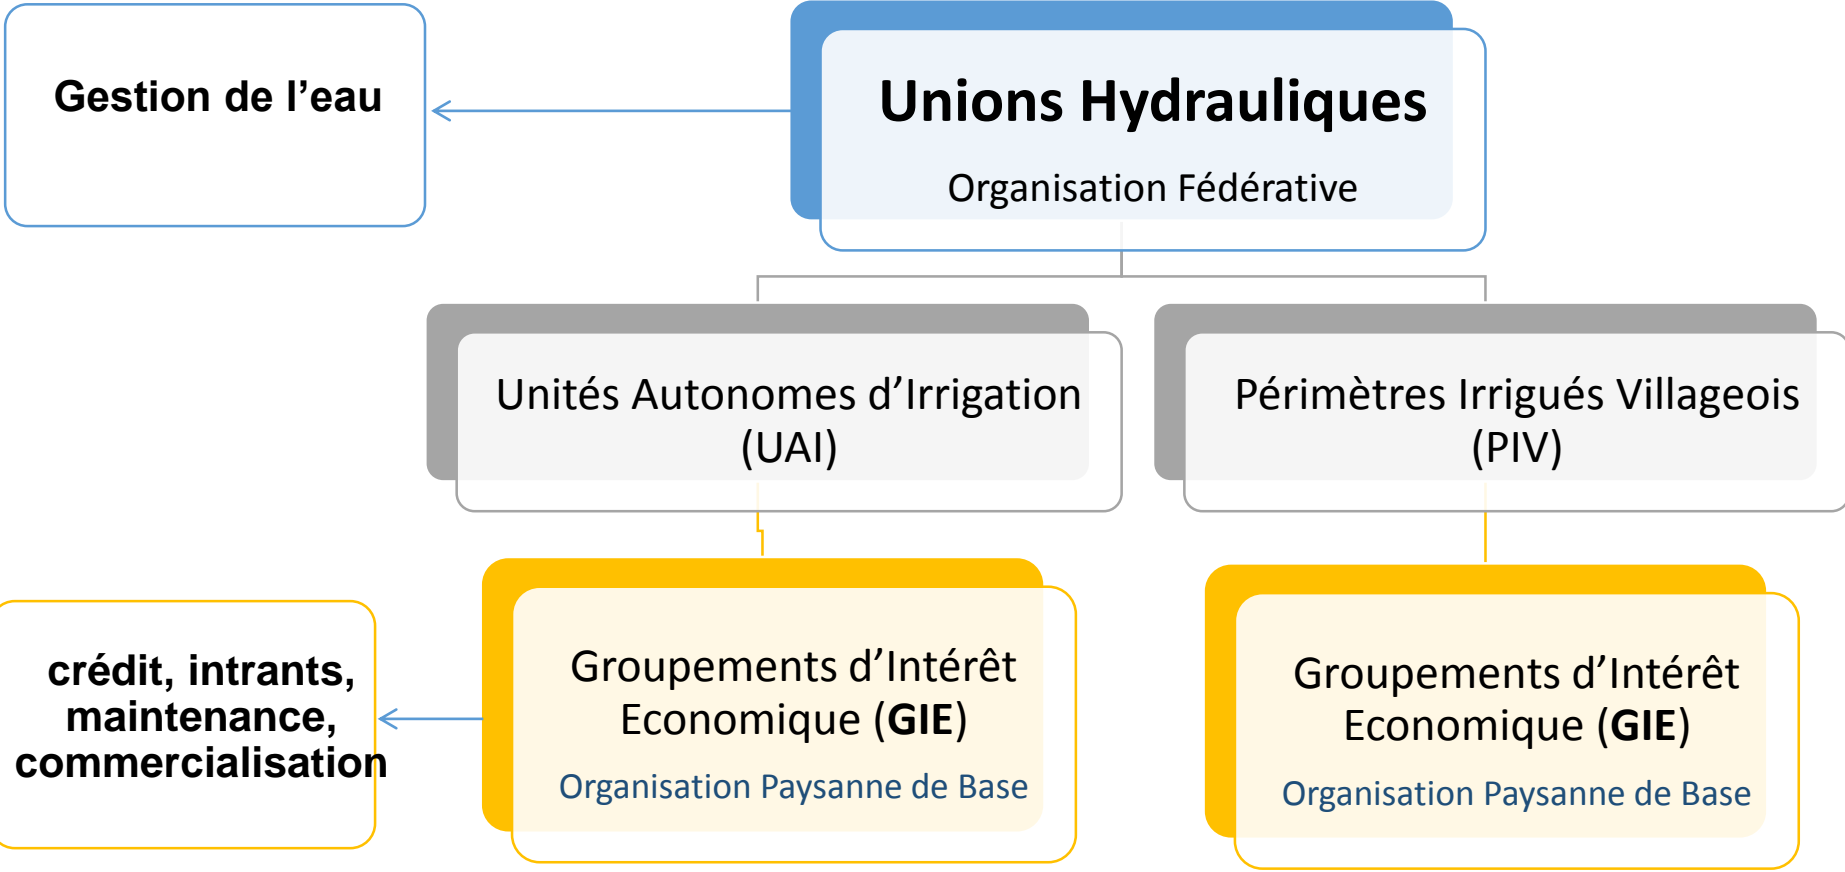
Gestion de l’eau

Unions Hydrauliques

Organisation Fédérative

Unités Autonomes d’Irrigation (UAI)

Périmètres Irrigués Villageois (PIV)

crédit, intrants, maintenance, commercialisation

Groupements d’Intérêt Economique (GIE)

Organisation Paysanne de Base

Groupements d’Intérêt Economique (GIE)

Organisation Paysanne de Base